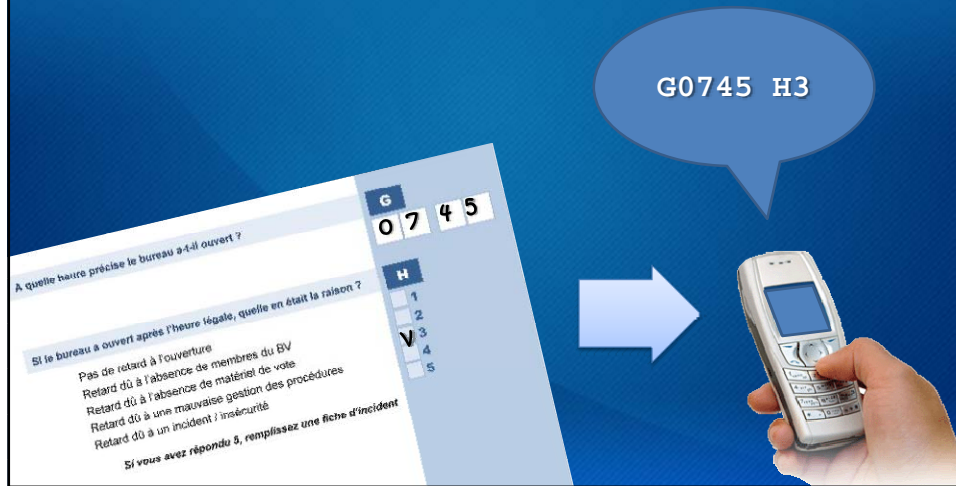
G0745 H3

A quelle heure précise le bureau a-t-il ouvert ?

G
0 7 4 5

Si le bureau a ouvert après l'heure légale, quelle en était la raison ?

H
Pas de retard à l'ouverture 1
Retard dû à l'absence de membres du BV 2
Retard dû à l'absence de matériel de vote V 3
Retard dû à une mauvaise gestion des procédures 4
Retard dû à un incident / insécurité 5

Si vous avez répondu 5, remplissez une fiche d'incident